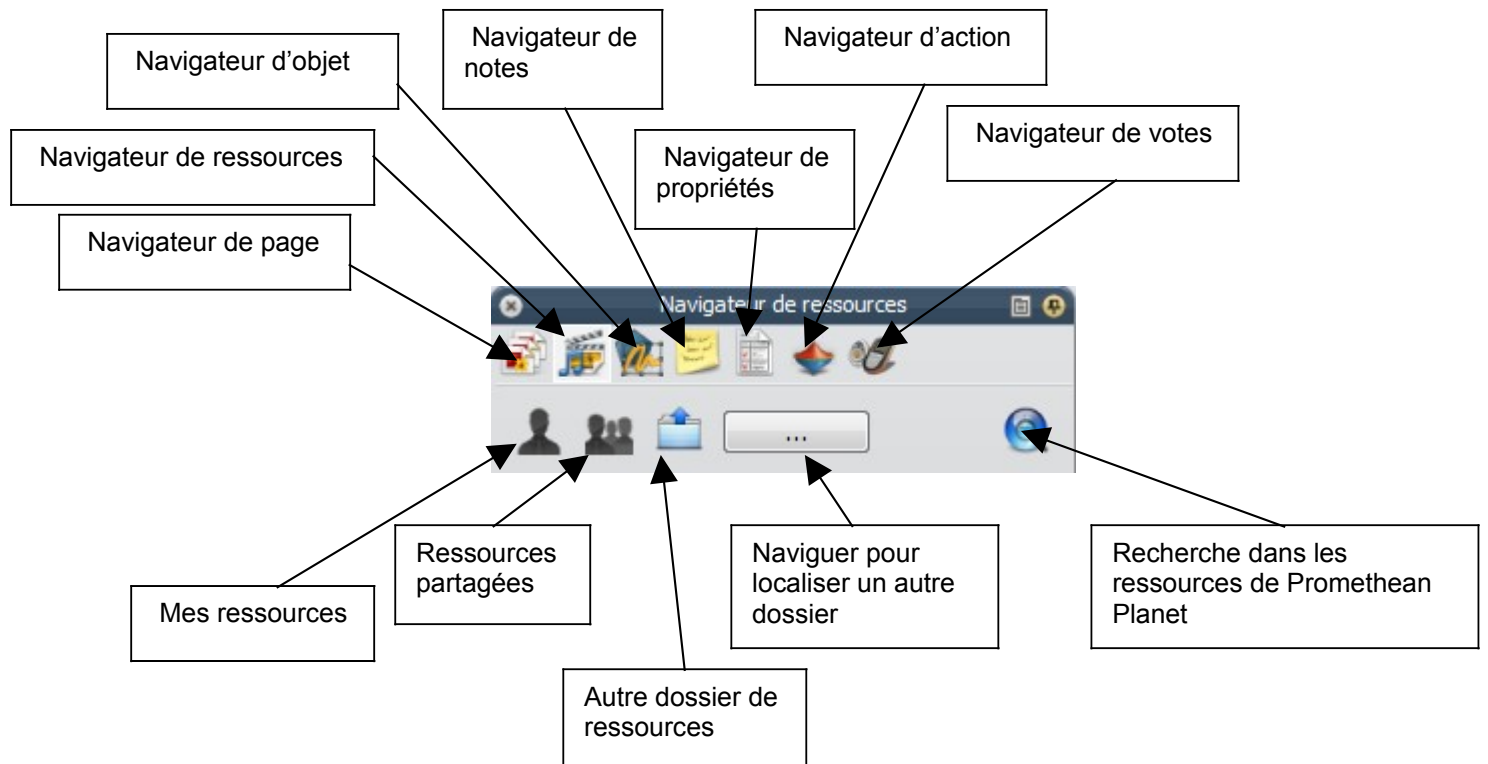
Navigateur d’objet

Navigateur de notes

Navigateur d’action

Navigateur de ressources

Navigateur de propriétés

Navigateur de votes

Navigateur de page

Navigateur de ressources

...

Mes ressources

Ressources partagées

Autre dossier de ressources

Naviguer pour localiser un autre dossier

Recherche dans les ressources de Promethean Planet